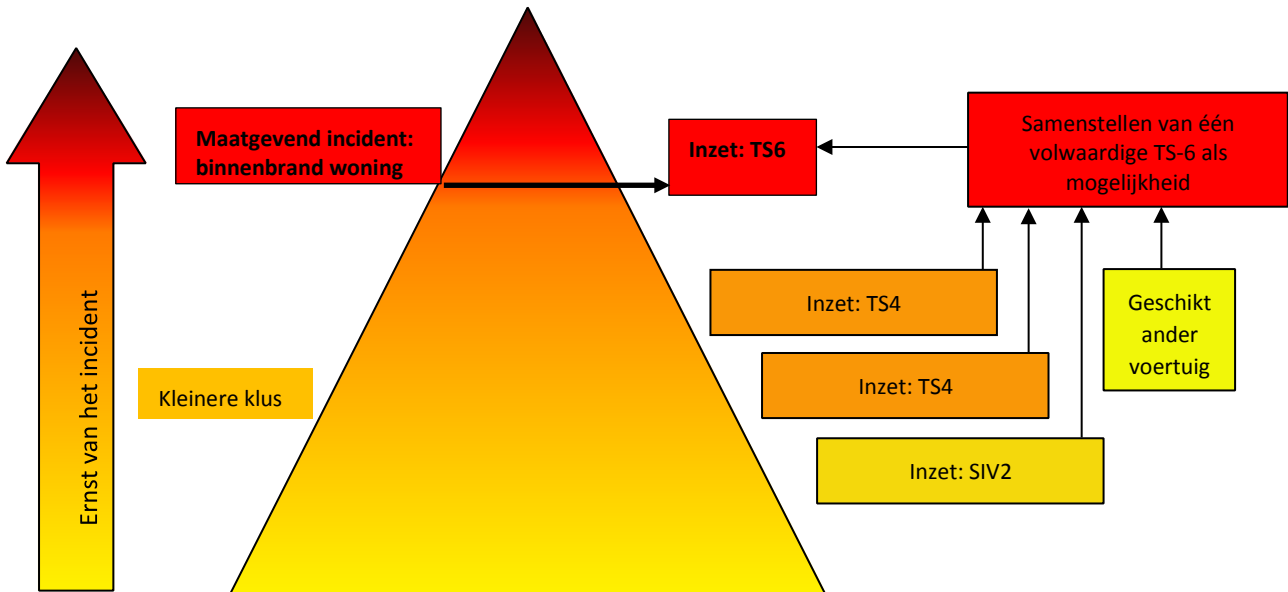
Ernst van het incident

Maatgevend incident: binnenbrand woning

Inzet: TS6

Samenstellen van één volwaardige TS-6 als mogelijkheid

Inzet: TS4

Inzet: TS4

Inzet: SIV2

Geschikt ander voertuig

Kleinere klus